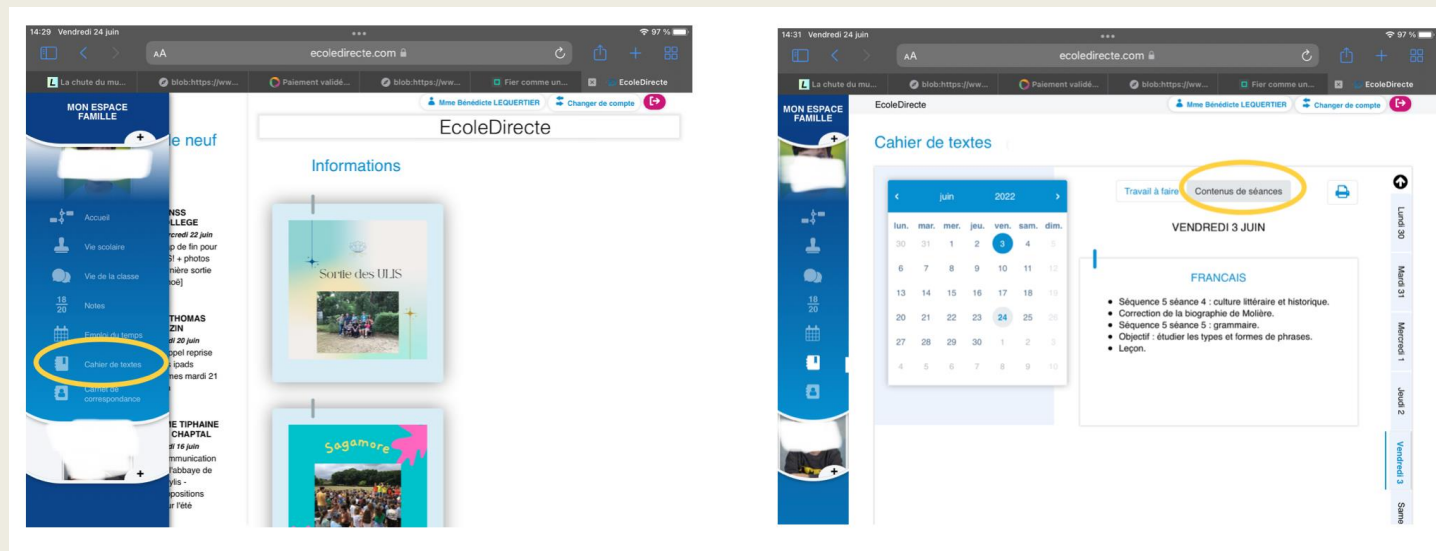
14:29 Vendredi 24 juin
97 %
AA ecoledirecte.com
La chute du mu... blob:https://ww... Paiement validé... blob:https://ww... Fier comme un... EcoleDirecte

MON ESPACE FAMILLE
Mme Bénédicte LEQUERTIER Changer de compte
le neuf
EcoleDirecte
Informations

Accueil
Vie scolaire
Vie de la classe
$\frac{18}{20}$ Notes
Emploi du temps
Cahier de textes
Carnet de correspondance

NSS
LLEGE
rcredi 22 juin
p de fin pour
S! + photos
nière sortie
oë]

THOMAS
ZIN
di 20 juin
ppel reprise
s ipads
mes mardi 21

E TIPHAINE
CHAPTAL
di 16 juin
mmunication
l'abbaye de
ylis -
ositions
r l'été

Sortie des ULIS
Sagamore

14:31 Vendredi 24 juin
97 %
AA ecoledirecte.com
La chute du mu... blob:https://ww... Paiement validé... blob:https://ww... Fier comme un... EcoleDirecte

MON ESPACE FAMILLE
EcoleDirecte
Mme Bénédicte LEQUERTIER Changer de compte
Cahier de textes

juin 2022
| lun. | mar. | mer. | jeu. | ven. | sam. | dim. |
|---|---|---|---|---|---|---|
| 30 | 31 | 1 | 2 | 3 | 4 | 5 |
| 6 | 7 | 8 | 9 | 10 | 11 | 12 |
| 13 | 14 | 15 | 16 | 17 | 18 | 19 |
| 20 | 21 | 22 | 23 | 24 | 25 | 26 |
| 27 | 28 | 29 | 30 | 1 | 2 | 3 |
| 4 | 5 | 6 | 7 | 8 | 9 | 10 |

Travail à faire Contenus de séances
VENDREDI 3 JUIN
FRANCAIS
• Séquence 5 séance 4 : culture littéraire et historique.
• Correction de la biographie de Molière.
• Séquence 5 séance 5 : grammaire.
• Objectif : étudier les types et formes de phrases.
• Leçon.

Lundi 30
Mardi 31
Mercredi 1
Jeudi 2
Vendredi 3
Same